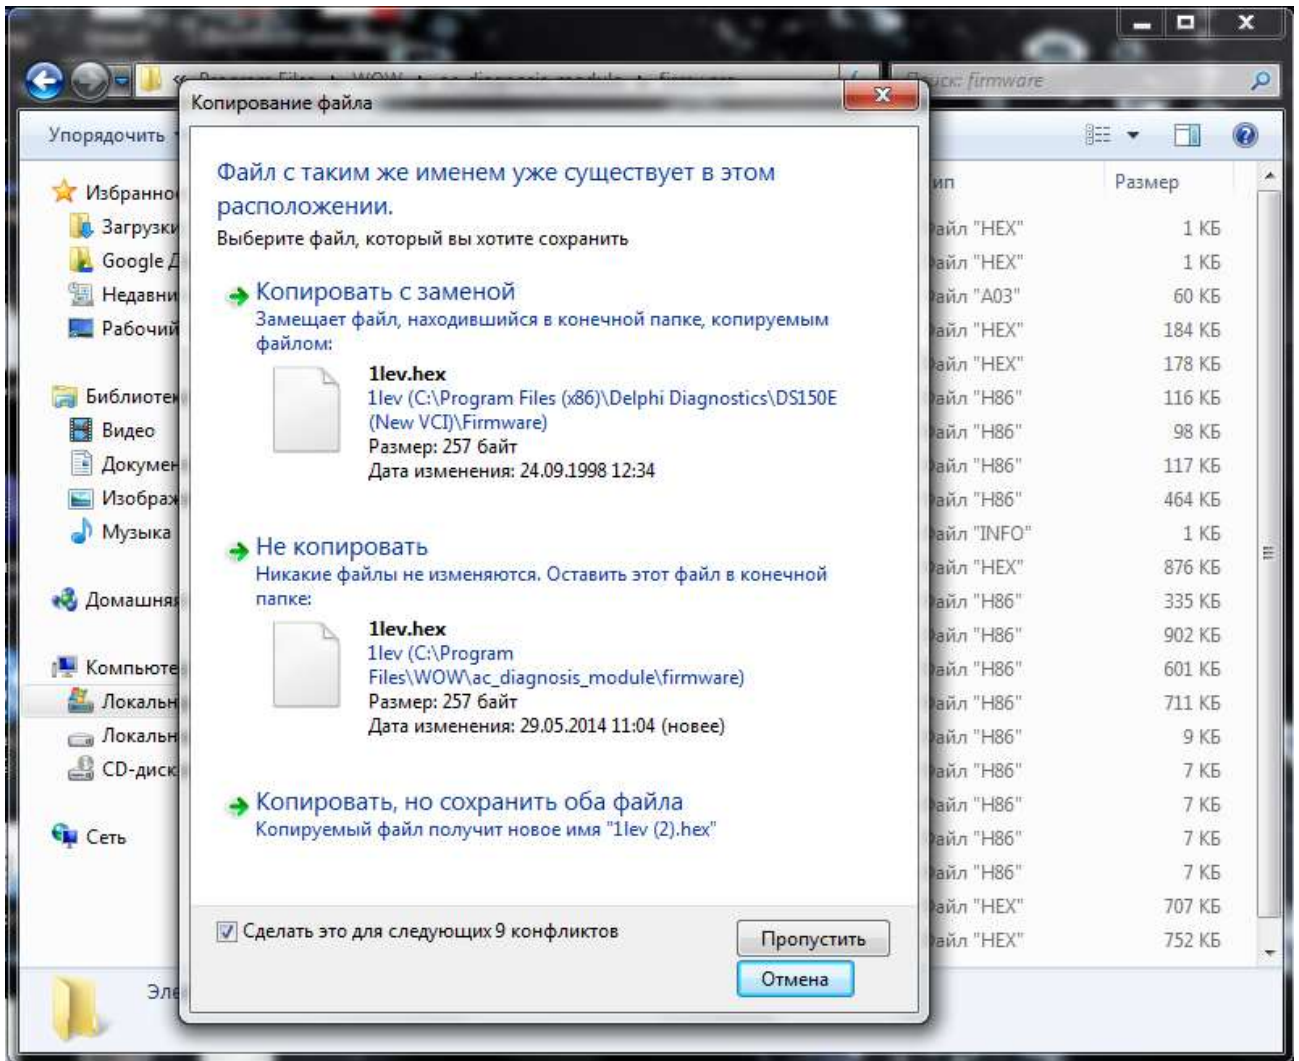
« Program Files ▸ WOW ▸ ac_diagnosis_module ▸ firmware
Поиск: firmware

Упорядочить

Избранное
Загрузки
Google Д
Недавни
Рабочий

Библиотек
Видео
Докумен
Изображ
Музыка

Домашняя

Компьюте
Локальн
Локальн
CD-диск

Сеть

Эле

Копирование файла

Файл с таким же именем уже существует в этом расположении.
Выберите файл, который вы хотите сохранить

Копировать с заменой
Замещает файл, находившийся в конечной папке, копируемым файлом:
1lev.hex
1lev (C:\Program Files (x86)\Delphi Diagnostics\DS150E (New VCI)\Firmware)
Размер: 257 байт
Дата изменения: 24.09.1998 12:34

Не копировать
Никакие файлы не изменяются. Оставить этот файл в конечной папке:
1lev.hex
1lev (C:\Program Files\WOW\ac_diagnosis_module\firmware)
Размер: 257 байт
Дата изменения: 29.05.2014 11:04 (новее)

Копировать, но сохранить оба файла
Копируемый файл получит новое имя "1lev (2).hex"

Сделать это для следующих 9 конфликтов
Пропустить
Отмена

| ип | Размер |
|---|---|
| айл "HEX" | 1 КБ |
| айл "HEX" | 1 КБ |
| айл "A03" | 60 КБ |
| айл "HEX" | 184 КБ |
| айл "HEX" | 178 КБ |
| айл "H86" | 116 КБ |
| айл "H86" | 98 КБ |
| айл "H86" | 117 КБ |
| айл "H86" | 464 КБ |
| айл "INFO" | 1 КБ |
| айл "HEX" | 876 КБ |
| айл "H86" | 335 КБ |
| айл "H86" | 902 КБ |
| айл "H86" | 601 КБ |
| айл "H86" | 711 КБ |
| айл "H86" | 9 КБ |
| айл "H86" | 7 КБ |
| айл "H86" | 7 КБ |
| айл "H86" | 7 КБ |
| айл "H86" | 7 КБ |
| айл "HEX" | 707 КБ |
| айл "HEX" | 752 КБ |